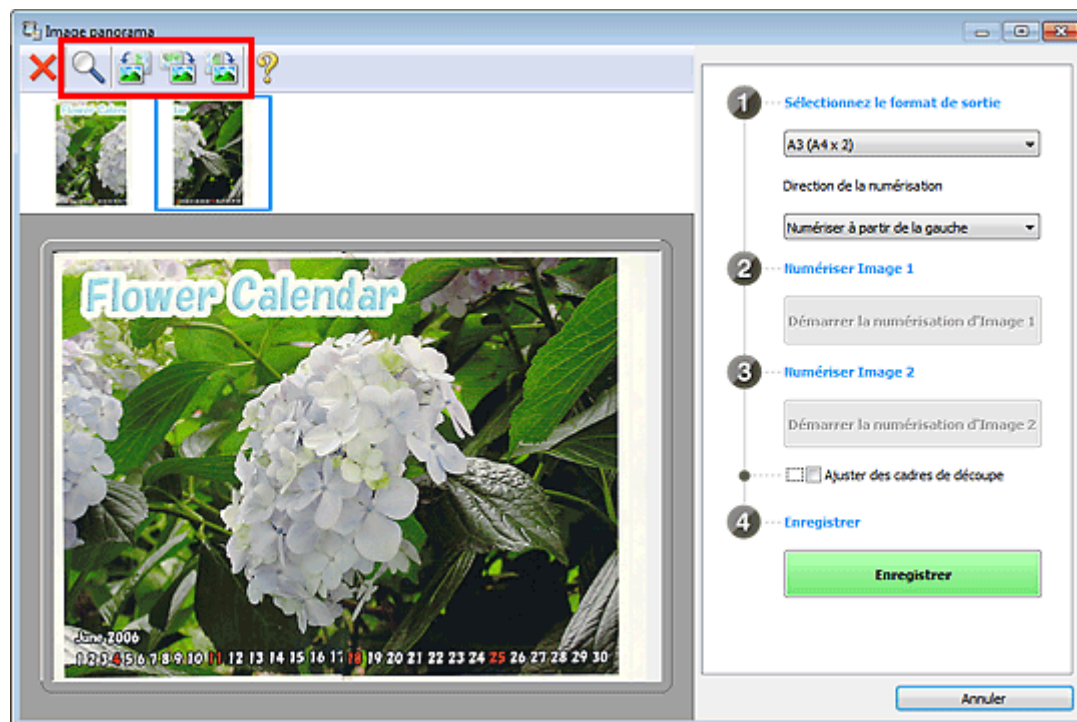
Image panorama

Flower Calendar

June 2006
1 2 3 4 5 6 7 8 9 10 11 12 13 14 15 16 17 18 19 20 21 22 23 24 25 26 27 28 29 30

1 Sélectionnez le format de sortie

A3 (A4 x 2)

Direction de la numérisation

Numériser à partir de la gauche

2 Numériser Image 1

Démarrer la numérisation d'Image 1

3 Numériser Image 2

Démarrer la numérisation d'Image 2

Ajuster des cadres de découpe

4 Enregistrer

Enregistrer

Annuler